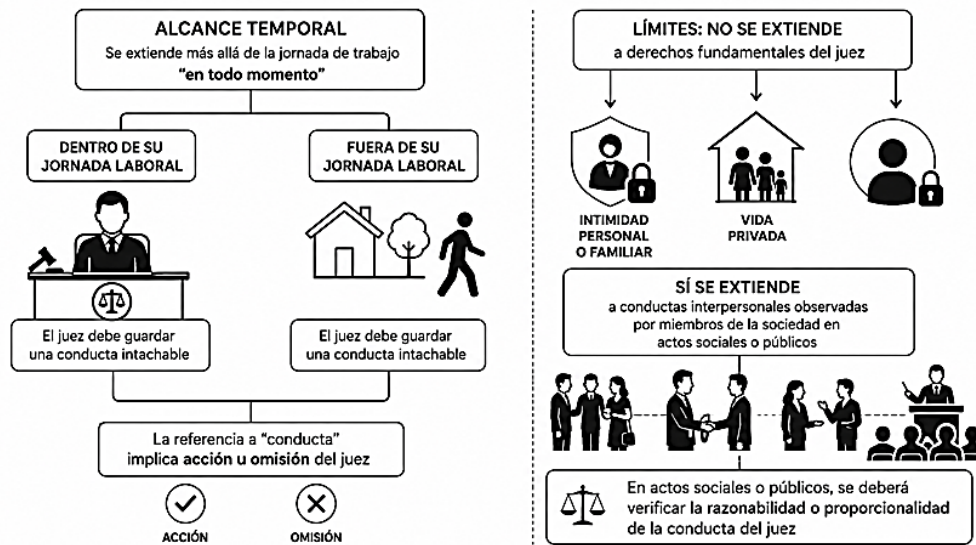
ALCANCE TEMPORAL
Se extiende más allá de la jornada de trabajo
"en todo momento"

DENTRO DE SU JORNADA LABORAL

FUERA DE SU JORNADA LABORAL

El juez debe guardar una conducta intachable

El juez debe guardar una conducta intachable

La referencia a "conducta" implica acción u omisión del juez

ACCIÓN

OMISIÓN

LÍMITES: NO SE EXTIENDE
a derechos fundamentales del juez

INTIMIDAD PERSONAL O FAMILIAR

VIDA PRIVADA

SÍ SE EXTIENDE
a conductas interpersonales observadas por miembros de la sociedad en actos sociales o públicos

En actos sociales o públicos, se deberá verificar la razonabilidad o proporcionalidad de la conducta del juez